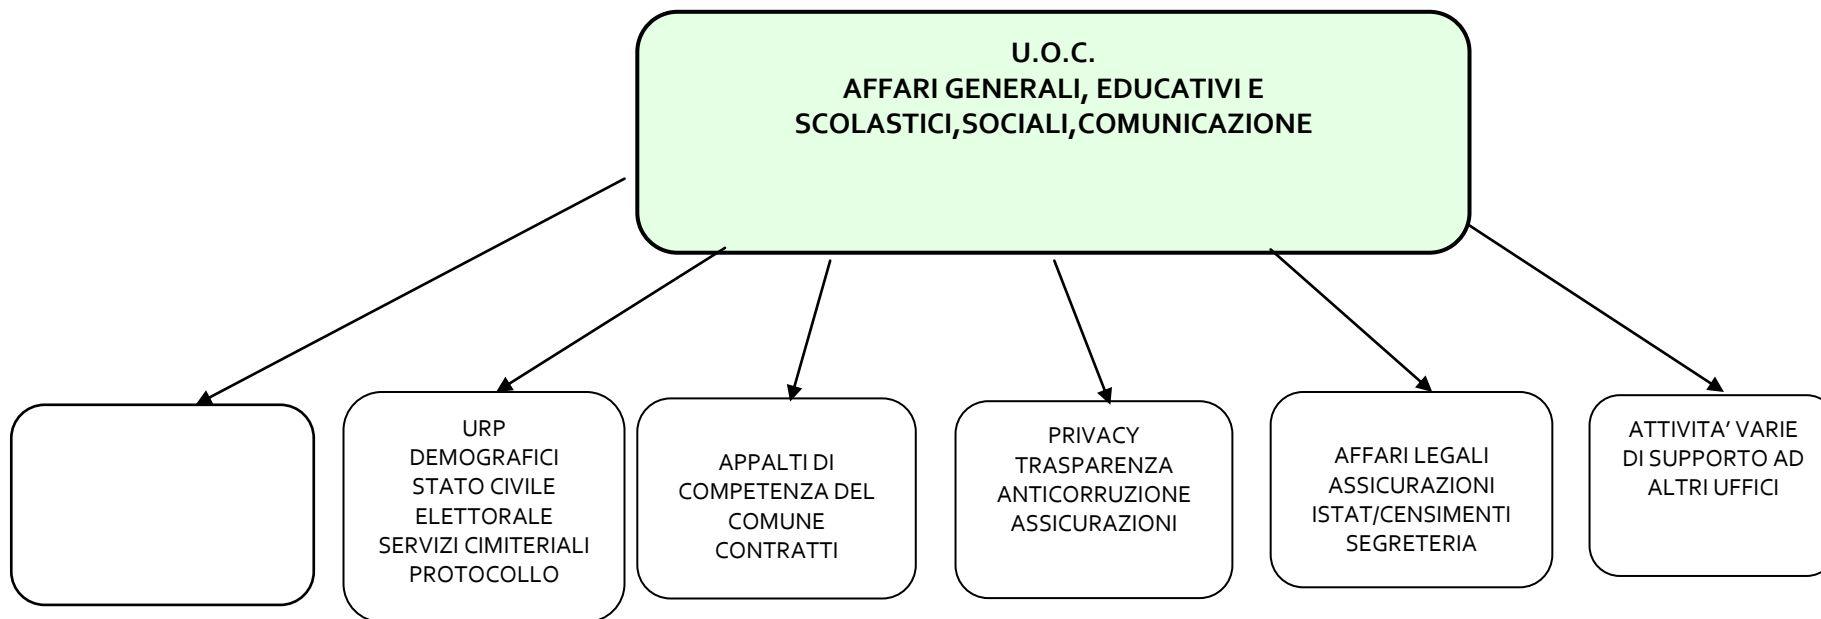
U.O.C.
AFFARI GENERALI, EDUCATIVI E SCOLASTICI,SOCIALI,COMUNICAZIONE

URP
DEMOGRAFICI
STATO CIVILE
ELETTORALE
SERVIZI CIMITERIALI
PROTOCOLLO

APPALTI DI COMPETENZA DEL COMUNE
CONTRATTI

PRIVACY
TRASPARENZA
ANTICORRUZIONE
ASSICURAZIONI

AFFARI LEGALI
ASSICURAZIONI
ISTAT/CENSIMENTI
SEGRETERIA

ATTIVITA' VARIE DI SUPPORTO AD ALTRI UFFICI